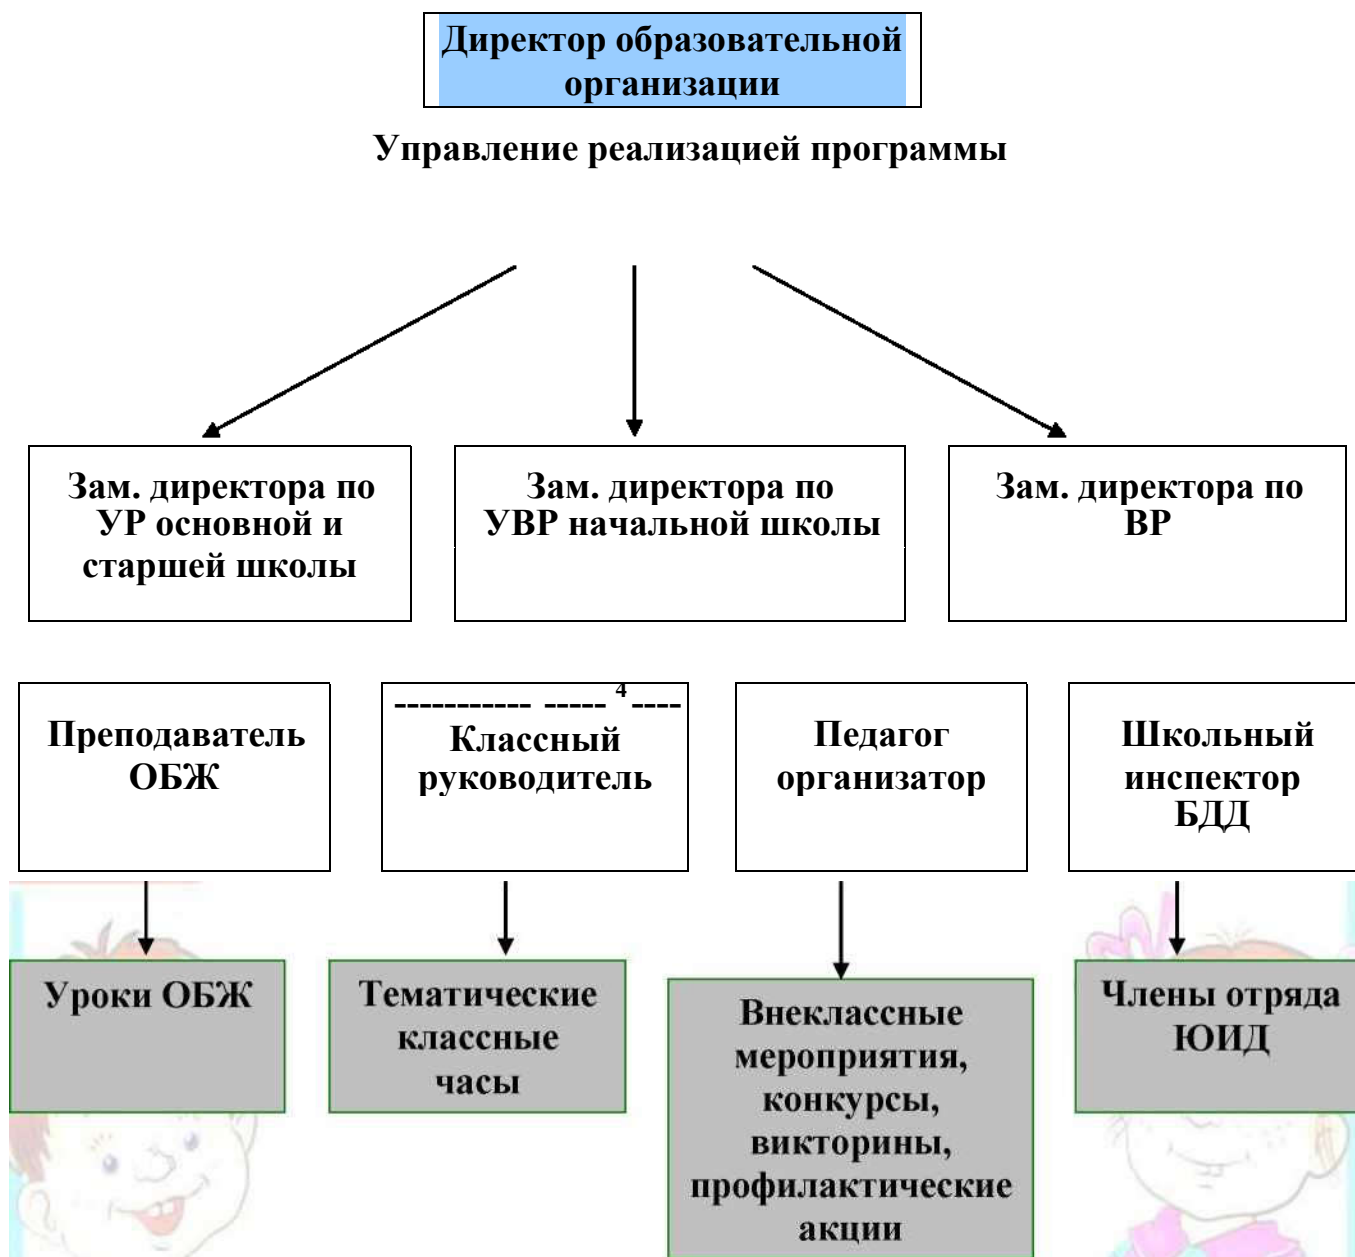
Директор образовательной организации

Управление реализацией программы

Зам. директора по УР основной и старшей школы

Зам. директора по УВР начальной школы

Зам. директора по ВР

Преподаватель ОБЖ

----------- ----- 4 ----
Классный руководитель

Педагог организатор

Школьный инспектор БДД

Уроки ОБЖ

Тематические классные часы

Внеклассные мероприятия, конкурсы, викторины, профилактические акции

Члены отряда ЮИД